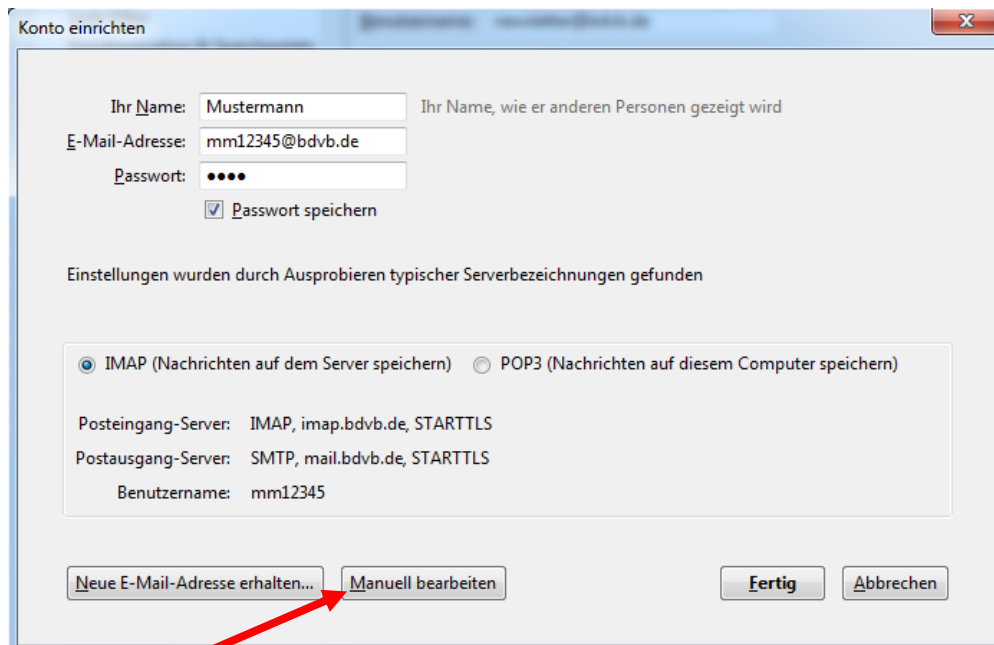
Konto einrichten

Ihr Name: Mustermann Ihr Name, wie er anderen Personen gezeigt wird

E-Mail-Adresse: mm12345@bdvb.de

Passwort: ●●●●

Passwort speichern

Einstellungen wurden durch Ausprobieren typischer Serverbezeichnungen gefunden

IMAP (Nachrichten auf dem Server speichern) POP3 (Nachrichten auf diesem Computer speichern)

Posteingang-Server: IMAP, imap.bdvb.de, STARTTLS

Postausgang-Server: SMTP, mail.bdvb.de, STARTTLS

Benutzername: mm12345

Neue E-Mail-Adresse erhalten... Manuell bearbeiten Fertig Abbrechen